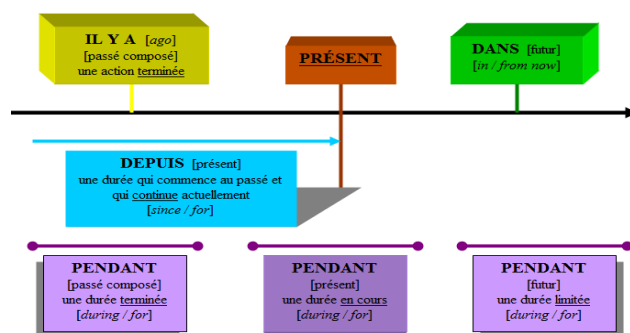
IL Y A [ago]
[passé composé]
une action terminée

PRÉSENT

DANS [futur]
[in / from now]

DEPUIS [présent]
une durée qui commence au passé et qui continue actuellement
[since / for]

PENDANT
[passé composé]
une durée terminée
[during / for]

PENDANT
[présent]
une durée en cours
[during / for]

PENDANT
[futur]
une durée limitée
[during / for]